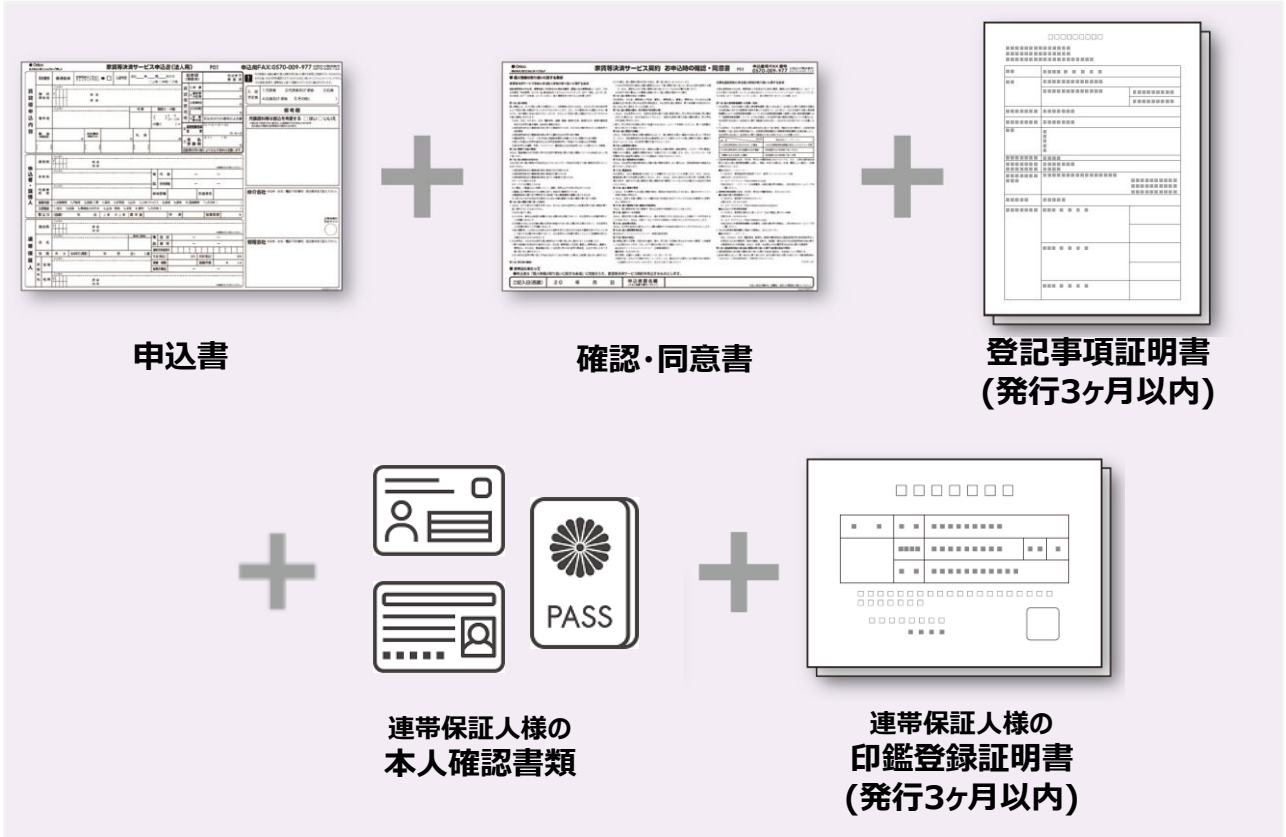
家賃等決済サービス申込書(法人用)

申込用FAX:0570-009-977

家賃等決済サービス規約 お申込時の確認・同意書

0570-009-977

申込書

確認･同意書

登記事項証明書
(発行3ヶ月以内)

PASS

連帯保証人様の
本人確認書類

連帯保証人様の
印鑑登録証明書
(発行3ヶ月以内)